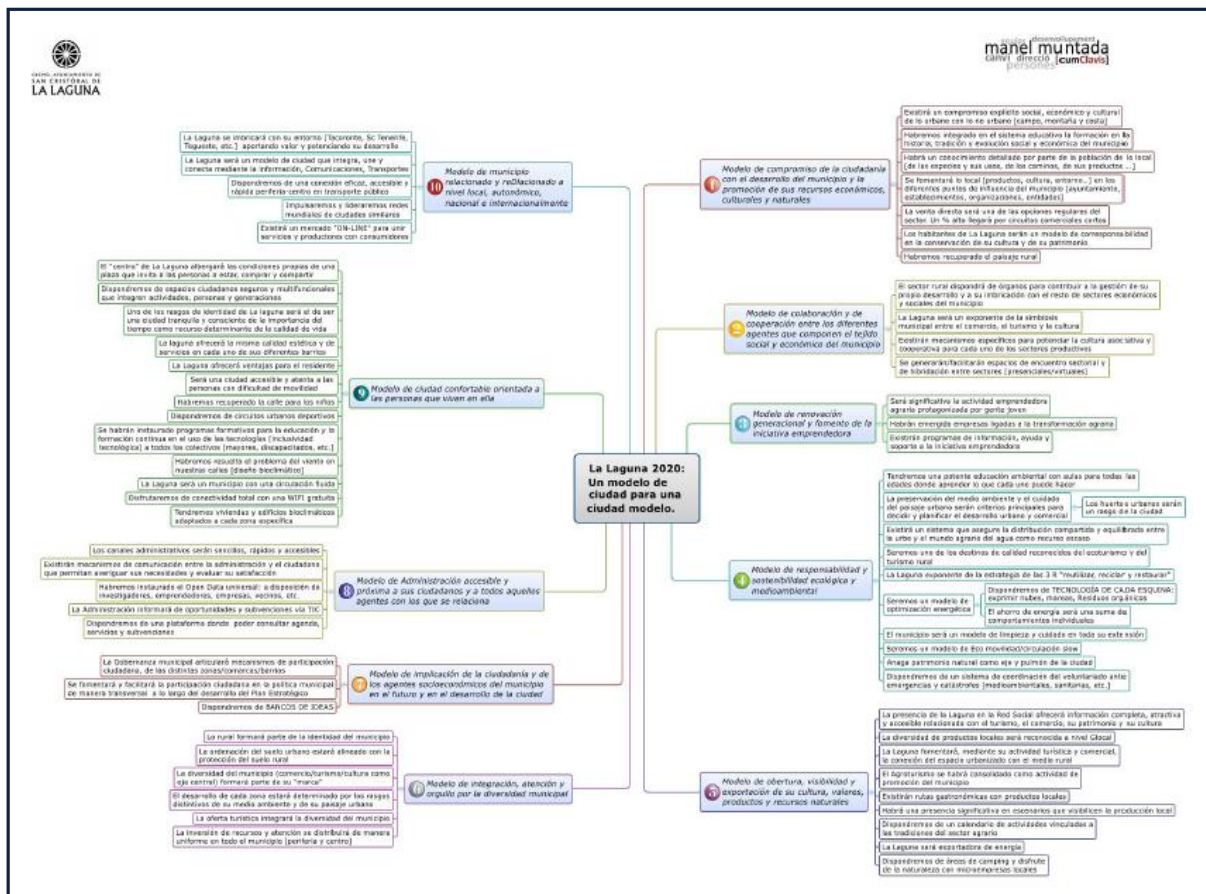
EXCMO. AYUNTAMIENTO DE SAN CRISTÓBAL DE LA LAGUNA

desenvolupament
manel muntada
canvi direcció [cumClavis]
persones

La Laguna 2020: Un modelo de ciudad para una ciudad modelo.

10 Modelo de municipio relacionado y reDIacionado a nivel local, autonómico, nacional e internacionalmente

La Laguna se imbricará con su entorno (Tacoronte, Sc Tenerife, Tegueste, etc.) aportando valor y potenciando su desarrollo

La Laguna será un modelo de ciudad que integra, une y conecta mediante la información, Comunicaciones, Transportes

Dispondremos de una conexión eficaz, accesible y rápida periferia-centro en transporte público

Impulsaremos y lideraremos redes mundiales de ciudades similares

Existirá un mercado "ON-LINE" para unir servicios y productores con consumidores

9 Modelo de ciudad confortable orientada a las personas que viven en ella

El "centro" de La Laguna albergará las condiciones propias de una plaza que invita a las personas a estar, comprar y compartir

Dispondremos de espacios ciudadanos seguros y multifuncionales que integran actividades, personas y generaciones

Uno de los rasgos de identidad de La Laguna será el de ser una ciudad tranquila y consciente de la importancia del tiempo como recurso determinante de la calidad de vida

La laguna ofrecerá la misma calidad estética y de servicios en cada uno de sus diferentes barrios

La Laguna ofrecerá ventajas para el residente

Será una ciudad accesible y atenta a las personas con dificultad de movilidad

Habremos recuperado la calle para los niños

Dispondremos de circuitos urbanos deportivos

Se habrán instaurado programas formativos para la educación y la formación continua en el uso de las tecnologías (inclusividad tecnológica) a todos los colectivos (mayores, discapacitados, etc.)

Habremos resuelto el problema del viento en nuestras calles (diseño bioclimático)

La Laguna será un municipio con una circulación fluida

Disfrutaremos de conectividad total con una WIFI gratuita

Tendremos viviendas y edificios bioclimáticos adaptados a cada zona específica

8 Modelo de Administración accesible y próxima a sus ciudadanos y a todos aquellos agentes con los que se relaciona

Los canales administrativos serán sencillos, rápidos y accesibles

Existirán mecanismos de comunicación entre la administración y el ciudadano que permitan averiguar sus necesidades y evaluar su satisfacción

Habremos instaurado el Open Data universal: a disposición de investigadores, emprendedores, empresas, vecinos, etc.

La Administración informará de oportunidades y subvenciones vía TIC

Dispondremos de una plataforma donde poder consultar agenda, servicios y subvenciones

7 Modelo de implicación de la ciudadanía y de los agentes socioeconómicos del municipio en el futuro y en el desarrollo de la ciudad

La Gobernanza municipal articulará mecanismos de participación ciudadana, de las distintas zonas/comarcas/barrios

Se fomentará y facilitará la participación ciudadana en la política municipal de manera transversal a lo largo del desarrollo del Plan Estratégico

Dispondremos de BANCOS DE IDEAS

6 Modelo de integración, atención y orgullo por la diversidad municipal

Lo rural formará parte de la identidad del municipio

La ordenación del suelo urbano estará alineada con la protección del suelo rural

La diversidad del municipio (comercio/turismo/cultura como eje central) formará parte de su "marca"

El desarrollo de cada zona estará determinado por los rasgos distintivos de su medio ambiente y de su paisaje urbano

La oferta turística integrará la diversidad del municipio

La inversión de recursos y atención se distribuirá de manera uniforme en todo el municipio (periferia y centro)

1 Modelo de compromiso de la ciudadanía con el desarrollo del municipio y la promoción de sus recursos económicos, culturales y naturales

Existirá un compromiso explícito social, económico y cultural de lo urbano con lo no urbano (campo, montaña y costa)

Habremos integrado en el sistema educativo la formación en la historia, tradición y evolución social y económica del municipio

Habrá un conocimiento detallado por parte de la población de lo local (de las especies y sus usos, de los caminos, de sus productos ...)

Se fomentará lo local (productos, cultura, entorno...) en los diferentes puntos de influencia del municipio (ayuntamiento, establecimientos, organizaciones, entidades)

La venta directa será una de las opciones regulares del sector. Un % alto llegará por circuitos comerciales cortos

Los habitantes de La Laguna serán un modelo de corresponsabilidad en la conservación de su cultura y de su patrimonio

Habremos recuperado el paisaje rural

2 Modelo de colaboración y de cooperación entre los diferentes agentes que componen el tejido social y económico del municipio

El sector rural dispondrá de órganos para contribuir a la gestión de su propio desarrollo y a su imbricación con el resto de sectores económicos y sociales del municipio

La Laguna será un exponente de la simbiosis municipal entre el comercio, el turismo y la cultura

Existirán mecanismos específicos para potenciar la cultura asociativa y cooperativa para cada uno de los sectores productivos

Se generarán/facilitarán espacios de encuentro sectorial y de hibridación entre sectores (presenciales/virtuales)

3 Modelo de renovación generacional y fomento de la iniciativa emprendedora

Será significativa la actividad emprendedora agraria protagonizada por gente joven

Habrán emergido empresas ligadas a la transformación agraria

Existirán programas de información, ayuda y soporte a la iniciativa emprendedora

4 Modelo de responsabilidad y sostenibilidad ecológica y medioambiental

Tendremos una potente educación ambiental con aulas para todas las edades donde aprender lo que cada uno puede hacer

La preservación del medio ambiente y el cuidado del paisaje urbano serán criterios principales para decidir y planificar el desarrollo urbano y comercial

Los huertos urbanos serán un rasgo de la ciudad

Existirá un sistema que asegure la distribución compartida y equilibrada entre la urbe y el mundo agrario del agua como recurso escaso

Seremos uno de los destinos de calidad reconocidos del ecoturismo y del turismo rural

La Laguna exponente de la estrategia de las 3 R "reutilizar, reciclar y restaurar"

Seremos un modelo de optimización energética

Dispondremos de TECNOLOGÍA DE CADA ESQUINA: exprimir nubes, mareas, Residuos orgánicos

El ahorro de energía será una suma de comportamientos individuales

El municipio será un modelo de limpieza y cuidado en toda su extensión

Seremos un modelo de Eco movilidad/circulación slow

Anaga patrimonio natural como eje y pulmón de la ciudad

Dispondremos de un sistema de coordinación del voluntariado ante emergencias y catástrofes (medioambientales, sanitarias, etc.)

5 Modelo de obertura, visibilidad y exportación de su cultura, valores, productos y recursos naturales

La presencia de la Laguna en la Red Social ofrecerá información completa, atractiva y accesible relacionada con el turismo, el comercio, su patrimonio y su cultura

La diversidad de productos locales será reconocida a nivel Glocal

La Laguna fomentará, mediante su actividad turística y comercial, la conexión del espacio urbanizado con el medio rural

El Agroturismo se habrá consolidado como actividad de promoción del municipio

Existirán rutas gastronómicas con productos locales

Habrá una presencia significativa en escenarios que visibilicen la producción local

Dispondremos de un calendario de actividades vinculadas a las tradiciones del sector agrario

La Laguna será exportadora de energía

Dispondremos de áreas de camping y disfrute de la naturaleza con microempresas locales